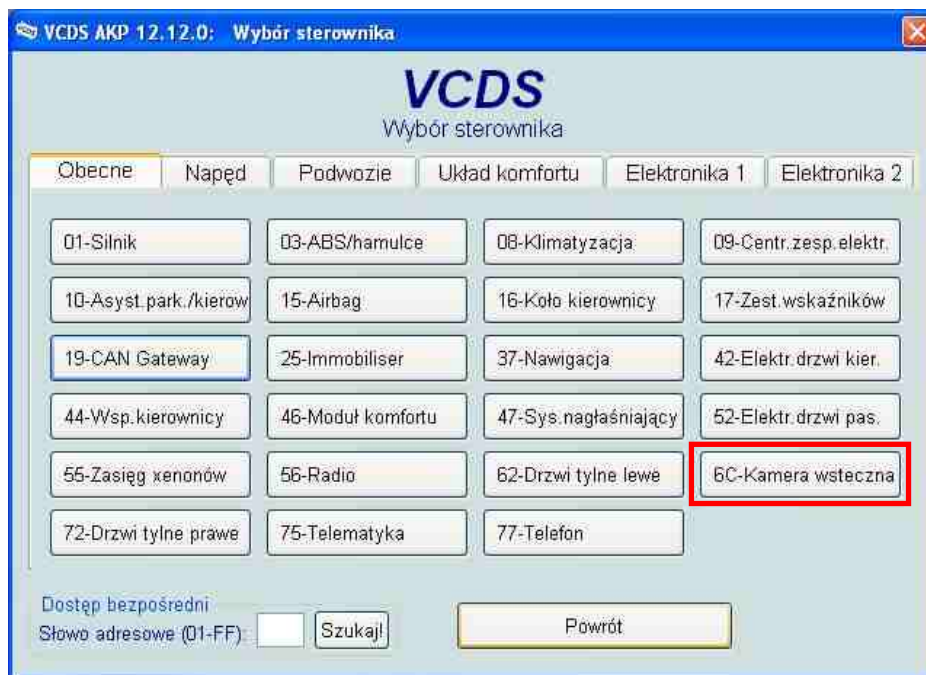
VCDS AKP 12.12.0: Wybór sterownika

VCDS
Wybór sterownika

Obecne | Napęd | Podwozie | Układ komfortu | Elektronika 1 | Elektronika 2

01-Silnik
03-ABS/hamulce
08-Klimatyzacja
09-Centr.zesp.elektr.
10-Asyst.park./kierow
15-Airbag
16-Koło kierownicy
17-Zest.wskaźników
19-CAN Gateway
25-Immobiliser
37-Nawigacja
42-Elektr.drzwi kier.
44-Wsp.kierownicy
46-Moduł komfortu
47-Sys.nagłaśniający
52-Elektr.drzwi pas.
55-Zasięg xenonów
56-Radio
62-Drzwi tylne lewe
6C-Kamera wsteczna
72-Drzwi tylne prawe
75-Telematyka
77-Telefon

Dostęp bezpośredni
Słowo adresowe (01-FF): Szukaj!

Powrót